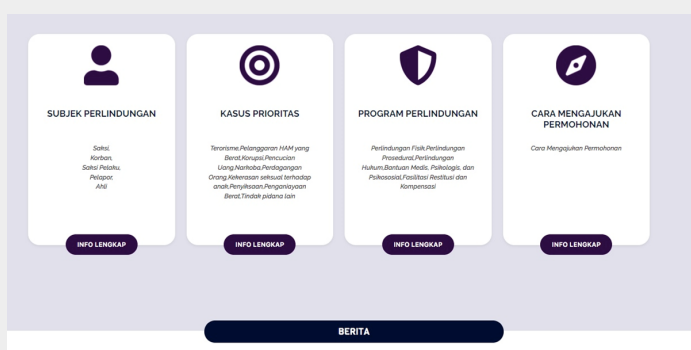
SUBJEK PERLINDUNGAN

Saksi,
Korban,
Saksi Pelaku,
Pelapor,
Ahli

INFO LENGKAP

KASUS PRIORITAS

Terorisme,Pelanggaran HAM yang Berat,Korupsi,Pencucian Uang,Narkoba,Perdagangan Orang,Kekerasan seksual terhadap anak,Penyiksaan,Penganiayaan Berat,Tindak pidana lain

INFO LENGKAP

PROGRAM PERLINDUNGAN

Perlindungan Fisik,Perlindungan Prosedural,Perlindungan Hukum,Bantuan Medis, Psikologis, dan Psikososial,Fasilitasi Restitusi dan Kompensasi

INFO LENGKAP

CARA MENGAJUKAN PERMOHONAN

Cara Mengajukan Permohonan

INFO LENGKAP

BERITA